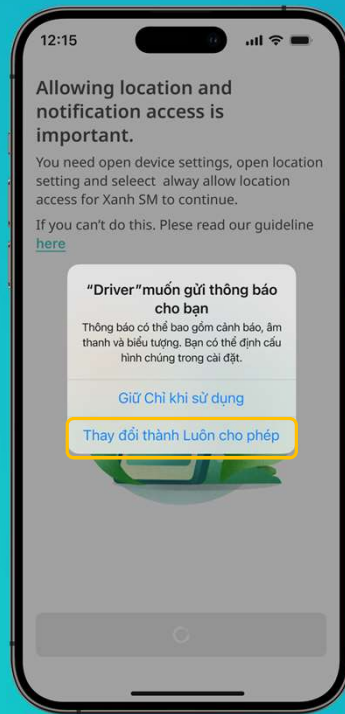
12:15

Allowing location and notification access is important.

You need open device settings, open location setting and seleect alway allow location access for Xanh SM to continue.

If you can't do this. Plese read our guideline here

"Driver"muốn gửi thông báo cho bạn

Thông báo có thể bao gồm cảnh báo, âm thanh và biểu tượng. Bạn có thể định cấu hình chúng trong cài đặt.

Giữ Chỉ khi sử dụng

Thay đổi thành Luôn cho phép